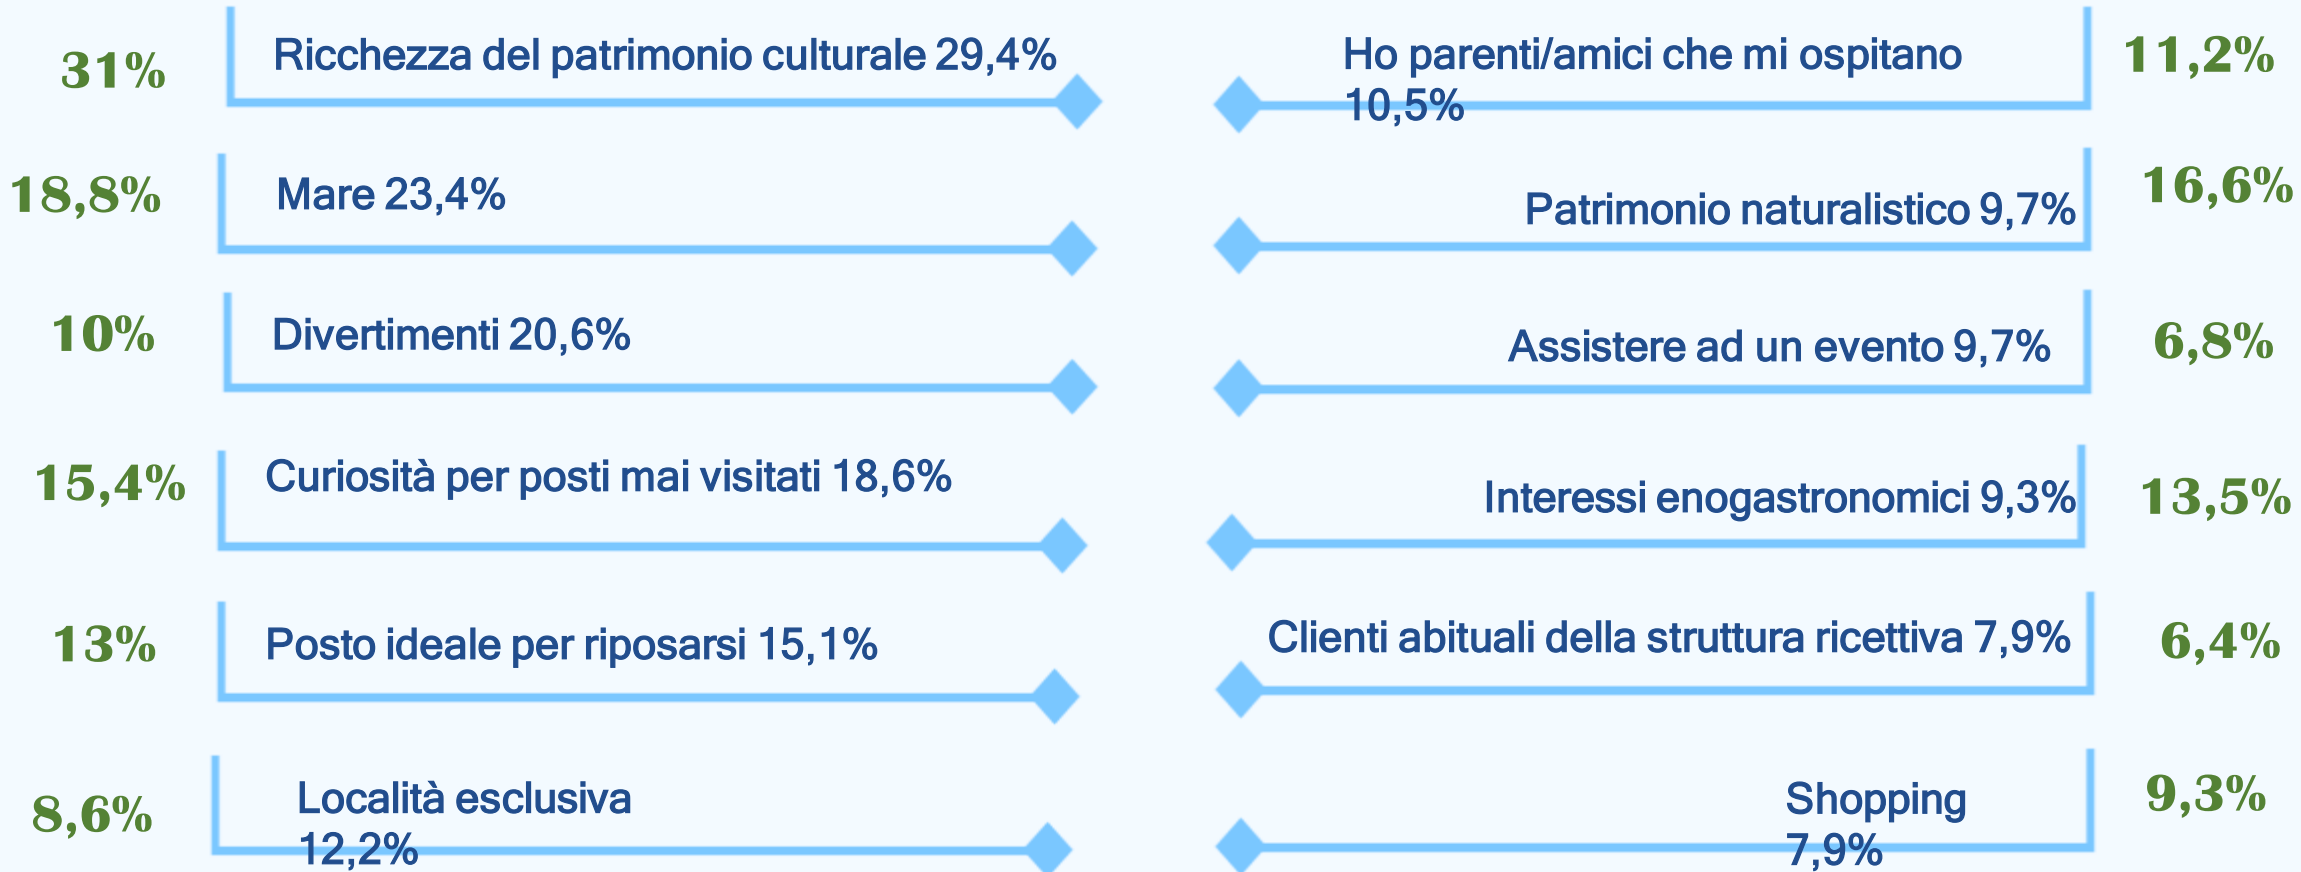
31% Ricchezza del patrimonio culturale 29,4%

Ho parenti/amici che mi ospitano 10,5% 11,2%

18,8% Mare 23,4%

Patrimonio naturalistico 9,7% 16,6%

10% Divertimenti 20,6%

Assistere ad un evento 9,7% 6,8%

15,4% Curiosità per posti mai visitati 18,6%

Interessi enogastronomici 9,3% 13,5%

13% Posto ideale per riposarsi 15,1%

Clienti abituali della struttura ricettiva 7,9% 6,4%

8,6% Località esclusiva 12,2%

Shopping 7,9% 9,3%